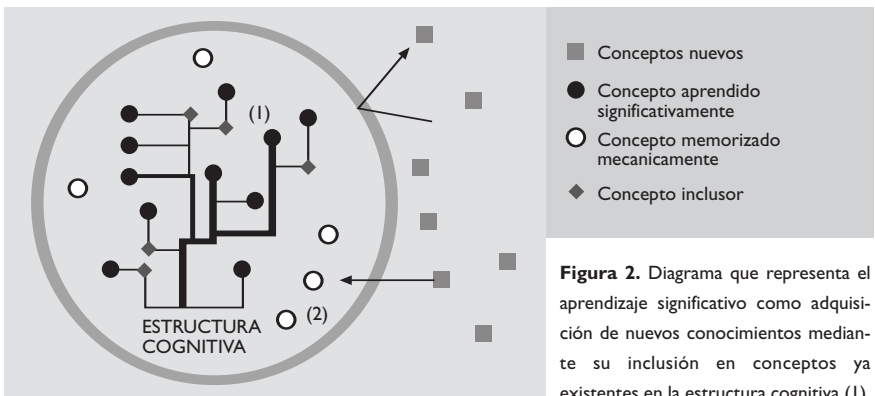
(1)

ESTRUCTURA COGNITIVA

(2)

Conceptos nuevos

Concepto aprendido significativamente

Concepto memorizado mecanicamente

Concepto inclusor

**Figura 2.** Diagrama que representa el aprendizaje significativo como adquisición de nuevos conocimientos mediante su inclusión en conceptos ya existentes en la estructura cognitiva (1).